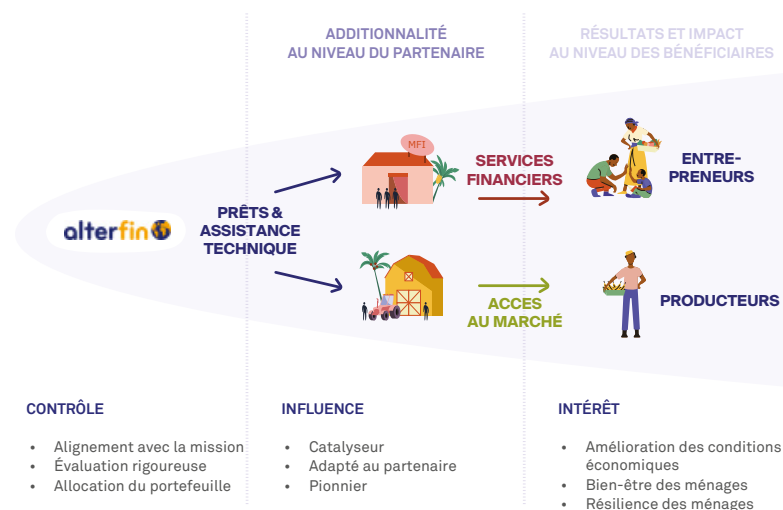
ADDITIONNALITÉ
AU NIVEAU DU PARTENAIRE

RÉSULTATS ET IMPACT
AU NIVEAU DES BÉNÉFICIAIRES

alterfin

PRÊTS & ASSISTANCE TECHNIQUE

MFI

SERVICES FINANCIERS

ENTRE-PRENEURS

ACCES AU MARCHÉ

PRODUCTEURS

CONTRÔLE

- Alignement avec la mission
- Évaluation rigoureuse
- Allocation du portefeuille

INFLUENCE

- Catalyseur
- Adapté au partenaire
- Pionnier

INTÉRÊT

- Amélioration des conditions économiques
- Bien-être des ménages
- Résilience des ménages